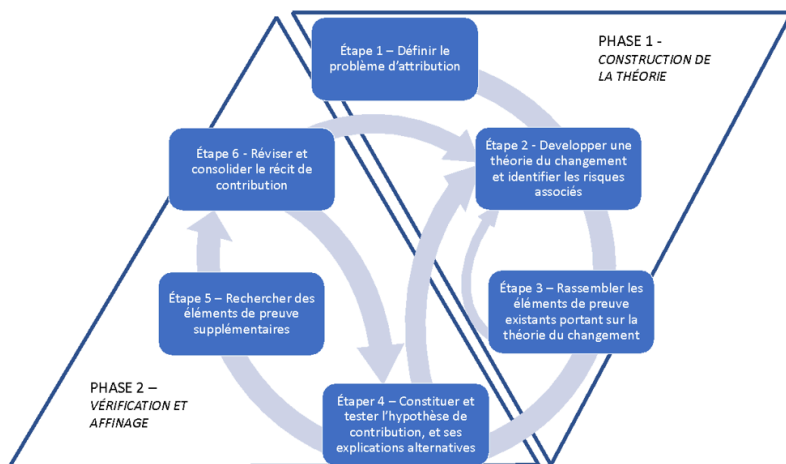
Étape 1 – Définir le problème d'attribution

PHASE 1 -
CONSTRUCTION DE LA THÉORIE

Étape 6 - Réviser et consolider le récit de contribution

Étape 2 - Developper une théorie du changement et identifier les risques associés

Étape 3 – Rassembler les éléments de preuve existants portant sur la théorie du changement

Étape 5 – Rechercher des éléments de preuve supplémentaires

PHASE 2 –
VÉRIFICATION ET AFFINAGE

Étaper 4 – Constituer et tester l'hypothèse de contribution, et ses explications alternatives